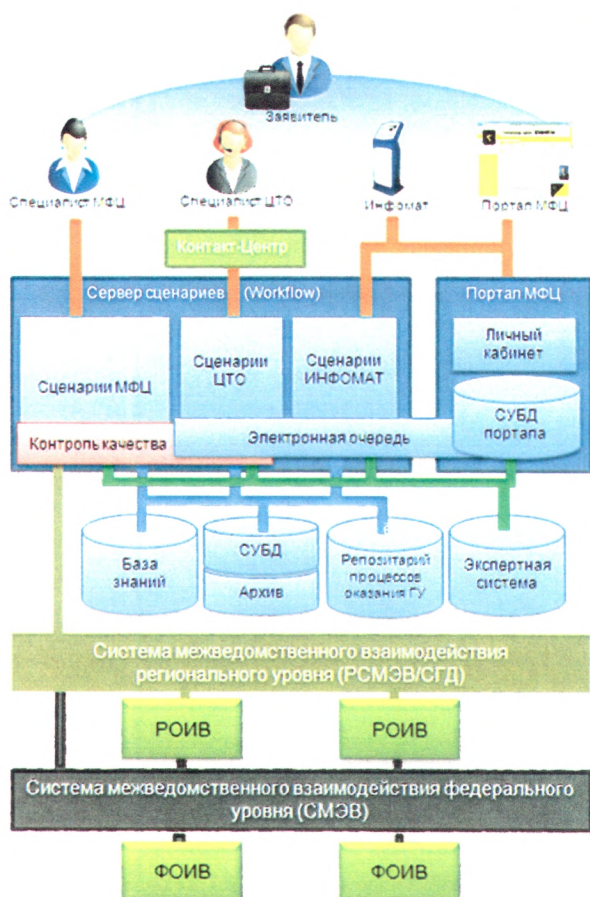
Заявитель

Специалист МФЦ

Специалист ЦТО

Инфомат

Портал МФЦ

Контакт-Центр

Сервер сценариев (Workflow)

Портал МФЦ

Сценарии МФЦ

Сценарии ЦТО

Сценарии ИНФОМАТ

Личный кабинет

СУБД портала

Контроль качества

Электронная очередь

База знаний

СУБД

Архив

Репозитарий процессов оказания ГУ

Экспертная система

Система межведомственного взаимодействия регионального уровня (РСМЭВ/СГД)

РОИВ

РОИВ

Система межведомственного взаимодействия федерального уровня (СМЭВ)

ФОИВ

ФОИВ